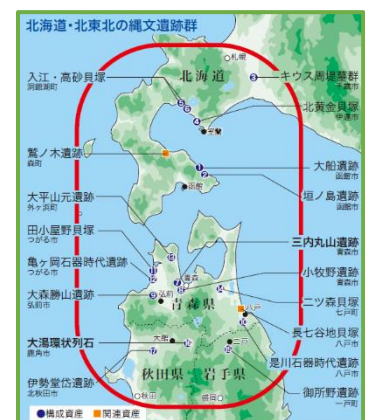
北海道・北東北の縄文遺跡群

入江・高砂貝塚
洞爺湖町

北海道

キウス周堤墓群
千歳市

北黄金貝塚
伊達市

札幌

室蘭

鷲ノ木遺跡
森町

函館

大船遺跡
函館市

垣ノ島遺跡
函館市

大平山元遺跡
外ヶ浜町

田小屋野貝塚
つがる市

亀ヶ岡石器時代遺跡
つがる市

大森勝山遺跡
弘前市

青森

弘前

青森県

三内丸山遺跡
青森市

小牧野遺跡
青森市

二ツ森貝塚
七戸町

八戸

長七谷地貝塚
八戸市

大湯環状列石
鹿角市

大館

是川石器時代遺跡
八戸市

秋田県

岩手県

伊勢堂岱遺跡
北秋田市

御所野遺跡
一戸町

秋田

盛岡

●構成資産 ■関連資産